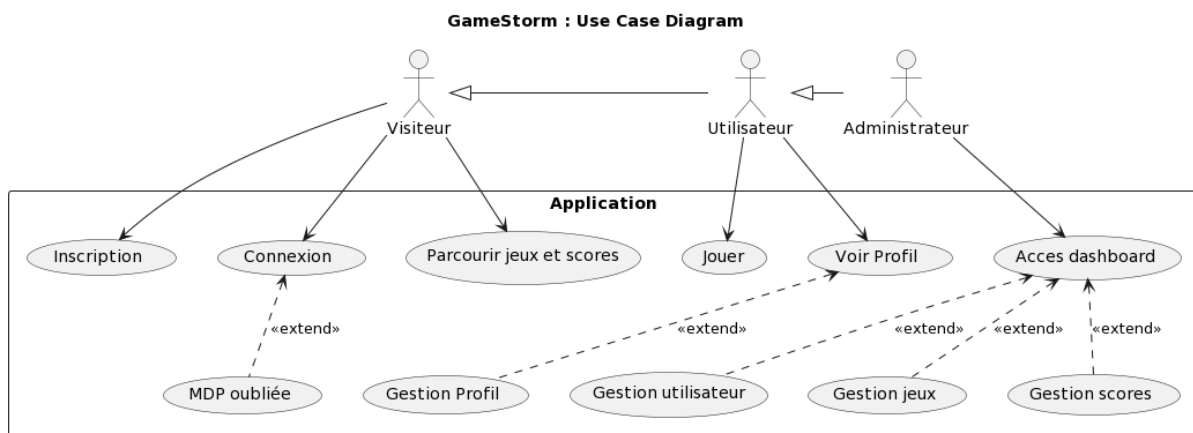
GameStorm : Use Case Diagram

Visiteur

Utilisateur

Administrateur

Application

Inscription

Connexion

Parcourir jeux et scores

Jouer

Voir Profil

Acces dashboard

«extend»

«extend»

«extend»

«extend»

«extend»

MDP oubliée

Gestion Profil

Gestion utilisateur

Gestion jeux

Gestion scores